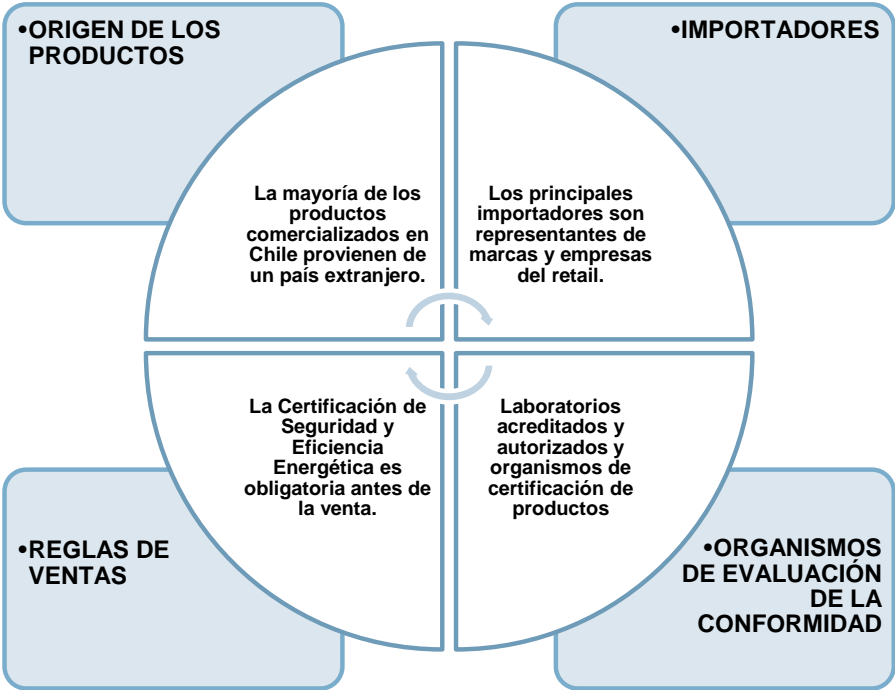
•ORIGEN DE LOS PRODUCTOS

•IMPORTADORES

La mayoría de los productos comercializados en Chile provienen de un país extranjero.

Los principales importadores son representantes de marcas y empresas del retail.

La Certificación de Seguridad y Eficiencia Energética es obligatoria antes de la venta.

Laboratorios acreditados y autorizados y organismos de certificación de productos

•REGLAS DE VENTAS

•ORGANISMOS DE EVALUACIÓN DE LA CONFORMIDAD